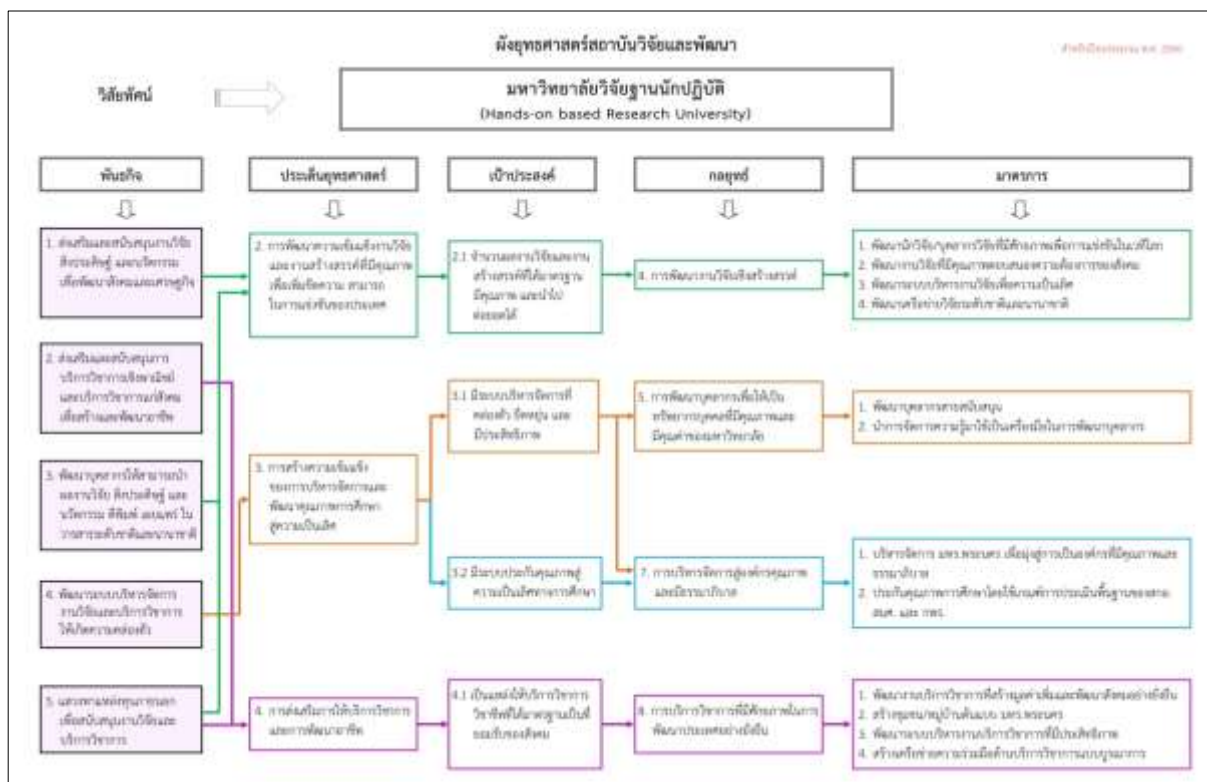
ผังยุทธศาสตร์สถาบันวิจัยและพัฒนา

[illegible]

วิสัยทัศน์

มหาวิทยาลัยวิจัยฐานนักปฏิบัติ
(Hands-on based Research University)

พันธกิจ

ประเด็นยุทธศาสตร์

เป้าประสงค์

กลยุทธ์

มาตรการ

1. ส่งเสริมและสนับสนุนงานวิจัย สิ่งประดิษฐ์ และนวัตกรรม เพื่อพัฒนาสังคมและเศรษฐกิจ

2. ส่งเสริมและสนับสนุนการบริการวิชาการเชิงพาณิชย์ และบริการวิชาการแก่สังคม เพื่อสร้างและพัฒนาอาชีพ

3. พัฒนาบุคลากรให้สามารถนำผลงานวิจัย สิ่งประดิษฐ์ และนวัตกรรม ศิลปะ ดนตรี ในวารสารระดับชาติและนานาชาติ

4. พัฒนาระบบบริหารจัดการงานวิจัยและบริการวิชาการให้เกิดความคล่องตัว

5. แสวงหาแหล่งทุนภายนอกเพื่อสนับสนุนงานวิจัยและบริการวิชาการ

2. การพัฒนาความเข้มแข็งงานวิจัยและงานสร้างสรรค์ที่มีคุณภาพ เพื่อเพิ่มขีดความสามารถในการแข่งขันของประเทศ

3. การสร้างความเข้มแข็งของการบริหารจัดการและพัฒนาคุณภาพการศึกษาสู่ความเป็นเลิศ

4. การส่งเสริมการให้บริการวิชาการและการพัฒนาอาชีพ

2.1 จำนวนผลงานวิจัยและงานสร้างสรรค์ที่ได้มาตรฐาน มีคุณภาพ และนำไปต่อยอดได้

3.1 มีระบบบริหารจัดการที่คล่องตัว ยืดหยุ่น และมีประสิทธิภาพ

3.2 มีระบบประกันคุณภาพสู่ความเป็นเลิศทางการศึกษา

4.1 เป็นแหล่งให้บริการวิชาการวิชาชีพที่ได้มาตรฐานเป็นที่ยอมรับของสังคม

4. การพัฒนางานวิจัยเชิงสร้างสรรค์

5. การพัฒนาบุคลากรเพื่อให้เป็นทรัพยากรบุคคลที่มีคุณภาพและมีคุณค่าของมหาวิทยาลัย

7. การบริหารจัดการสู่องค์กรคุณภาพและมีธรรมาภิบาล

8. การบริการวิชาการที่มีศักยภาพในการพัฒนาประเทศอย่างยั่งยืน

1. พัฒนานักวิจัยบุคลากรวิจัยที่มีศักยภาพเพื่อการแข่งขันในระดับโลก
2. พัฒนางานวิจัยที่มีคุณภาพตอบสนองความต้องการของสังคม
3. พัฒนาระบบบริหารงานวิจัยเพื่อความเป็นเลิศ
4. พัฒนาเครือข่ายวิจัยระดับชาติและนานาชาติ

1. พัฒนาบุคลากรสายสนับสนุน
2. นำการจัดการความรู้มาใช้เป็นเครื่องมือในการพัฒนาบุคลากร

1. บริหารจัดการ มทร.พระนคร เพื่อมุ่งสู่การเป็นองค์กรที่มีคุณภาพและธรรมาภิบาล
2. ประกันคุณภาพการศึกษาโดยใช้เกณฑ์การประเมินพื้นฐานของ สกอ. สมศ. และ กพร.

1. พัฒนางานบริการวิชาการที่สร้างมูลค่าเพิ่มและพัฒนาสังคมอย่างยั่งยืน
2. สร้างชุมชน/หมู่บ้านต้นแบบ มทร.พระนคร
3. พัฒนาระบบบริหารงานบริการวิชาการที่มีประสิทธิภาพ
4. สร้างเครือข่ายความร่วมมือด้านบริการวิชาการแบบบูรณาการ